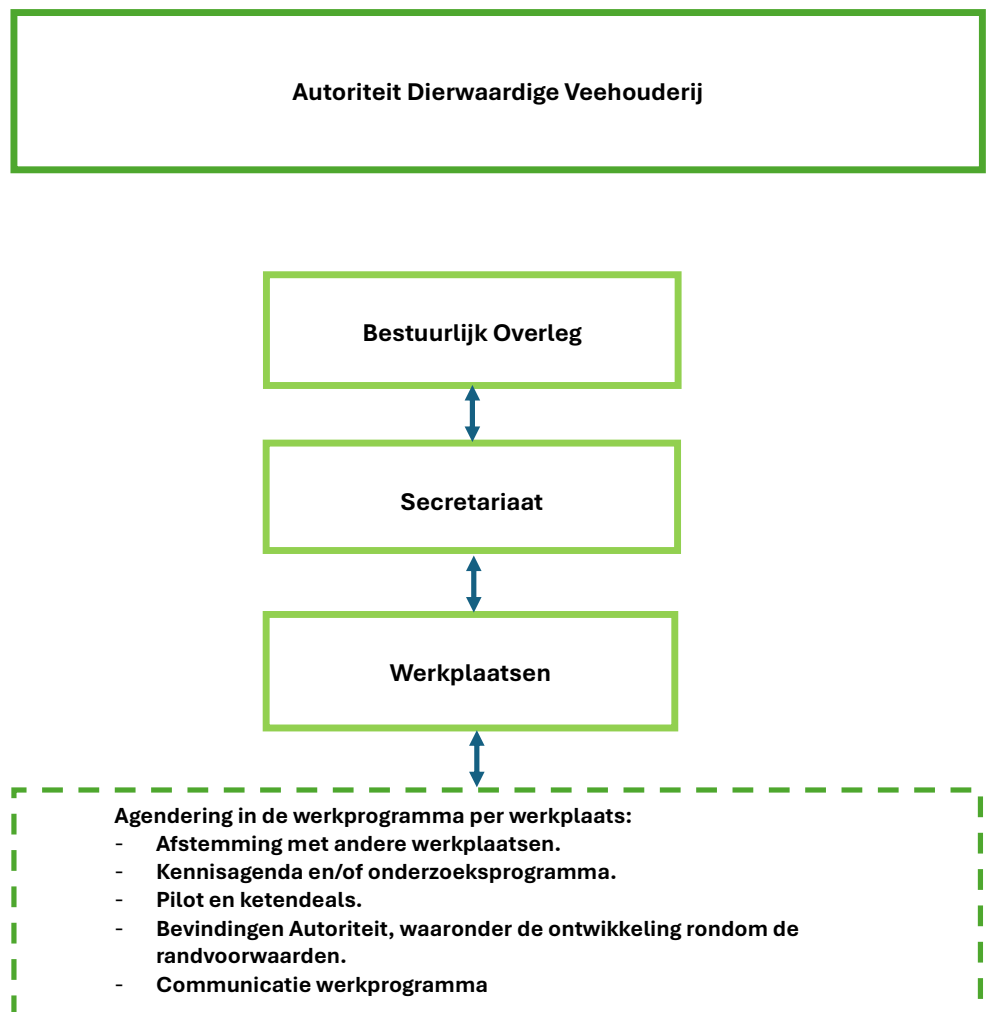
Autoriteit Dierwaardige Veehouderij

Bestuurlijk Overleg

Secretariaat

Werkplaatsen

Agendering in de werkprogramma per werkplaats:
- Afstemming met andere werkplaatsen.
- Kennisagenda en/of onderzoeksprogramma.
- Pilot en ketendeals.
- Bevindingen Autoriteit, waaronder de ontwikkeling rondom de randvoorwaarden.
- Communicatie werkprogramma